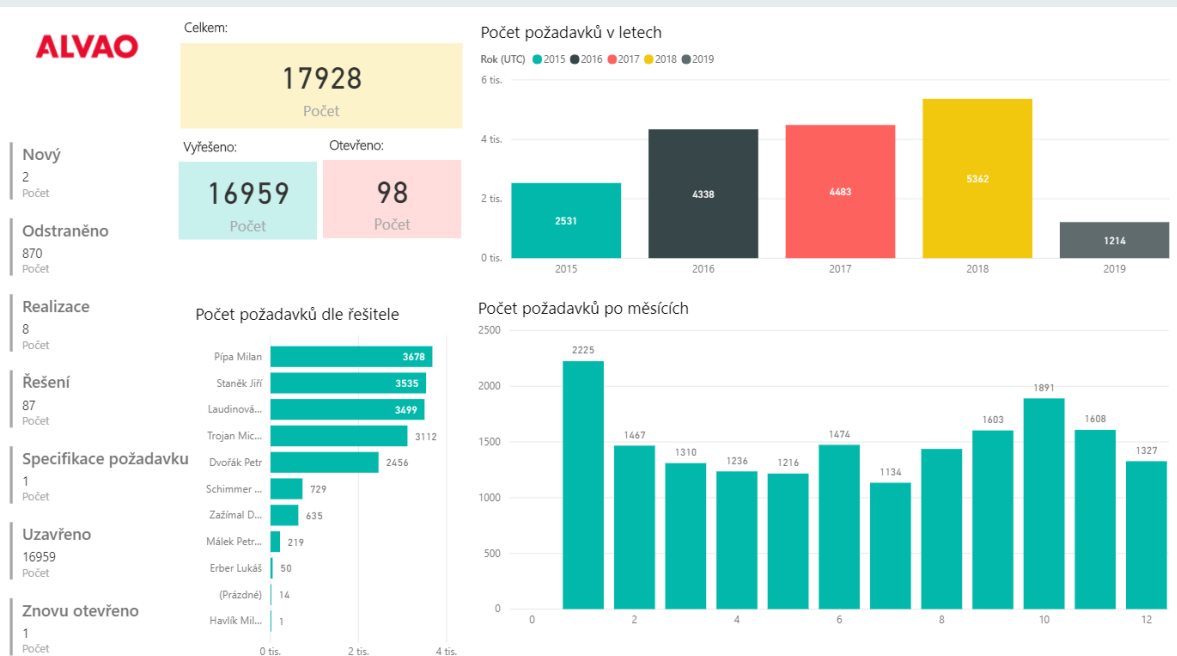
ALVAO

Nový
2
Počet

Odstraněno
870
Počet

Realizace
8
Počet

Řešení
87
Počet

Specifikace požadavku
1
Počet

Uzavřeno
16959
Počet

Znovu otevřeno
1
Počet

Celkem:
17928
Počet

Vyřešeno:
16959
Počet

Otevřeno:
98
Počet

Počet požadavků v letech
Rok (UTC) 2015 2016 2017 2018 2019
6 tis.
4 tis.
2 tis.
0 tis.
2531
4338
4483
5362
1214
2015 2016 2017 2018 2019

Počet požadavků dle řešitele
| | |
|---|---|
| Pípa Milan | 3678 |
| Staněk Jiří | 3535 |
| Laudinová... | 3499 |
| Trojan Mic... | 3112 |
| Dvořák Petr | 2456 |
| Schimmer ... | 729 |
| Zažímal D... | 635 |
| Málek Petr... | 219 |
| Erber Lukáš | 50 |
| (Prázdné) | 14 |
| Havlík Mil... | 1 |
0 tis. 2 tis. 4 tis.

Počet požadavků po měsících
2500
2000
1500
1000
500
0
2225
1467
1310
1236
1216
1474
1134
1603
1891
1608
1327
0 2 4 6 8 10 12